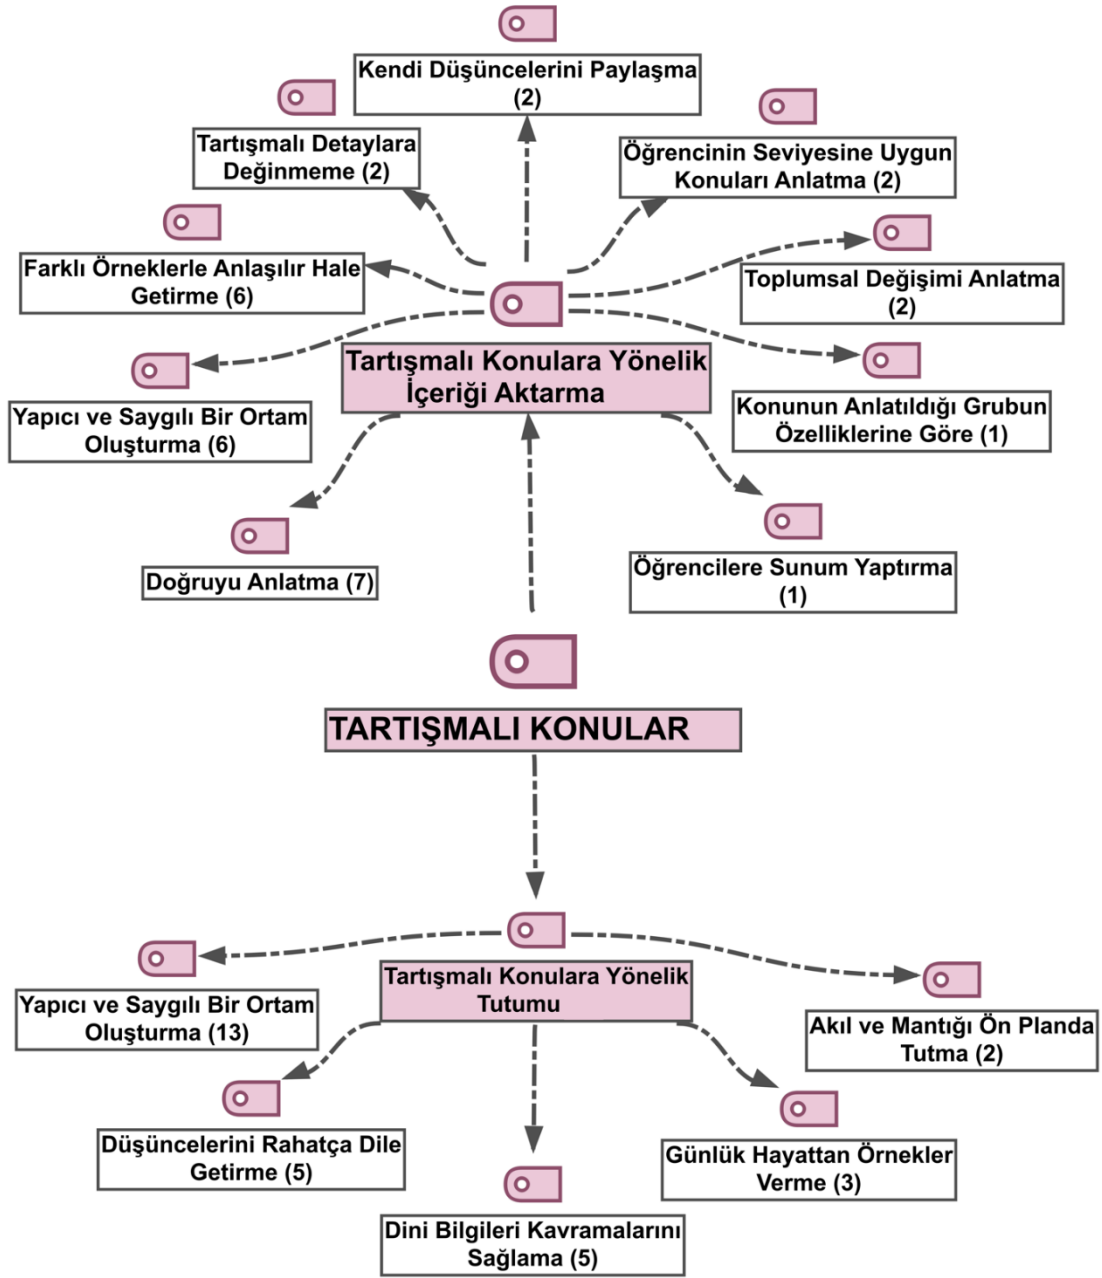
Kendi Düşüncelerini Paylaşma (2)

Tartışmalı Detaylara Değinmeme (2)

Öğrencinin Seviyesine Uygun Konuları Anlatma (2)

Farklı Örneklerle Anlaşılır Hale Getirme (6)

Toplumsal Değişimi Anlatma (2)

Tartışmalı Konulara Yönelik İçeriği Aktarma

Yapıcı ve Saygılı Bir Ortam Oluşturma (6)

Konunun Anlatıldığı Grubun Özelliklerine Göre (1)

Doğruyu Anlatma (7)

Öğrencilere Sunum Yaptırma (1)

TARTIŞMALI KONULAR

Tartışmalı Konulara Yönelik Tutumu

Yapıcı ve Saygılı Bir Ortam Oluşturma (13)

Akıl ve Mantığı Ön Planda Tutma (2)

Düşüncelerini Rahatça Dile Getirme (5)

Günlük Hayattan Örnekler Verme (3)

Dini Bilgileri Kavramalarını Sağlama (5)